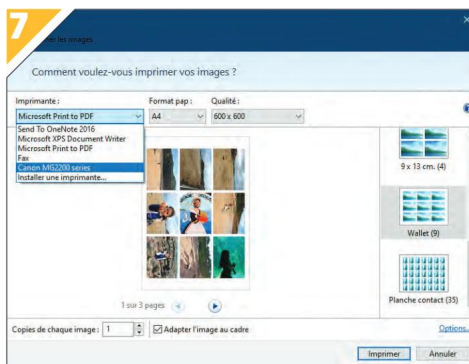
7

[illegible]r les images

Comment voulez-vous imprimer vos images ?

Imprimante :
Microsoft Print to PDF
Send To OneNote 2016
Microsoft XPS Document Writer
Microsoft Print to PDF
Fax
Canon MG2200 series
Installer une imprimante...

Format pap :
A4

Qualité :
600 x 600

9 x 13 cm. (4)

Wallet (9)

Planche contact (35)

1 sur 3 pages

Copies de chaque image : 1

Adapter l'image au cadre

Options...

Imprimer

Annuler